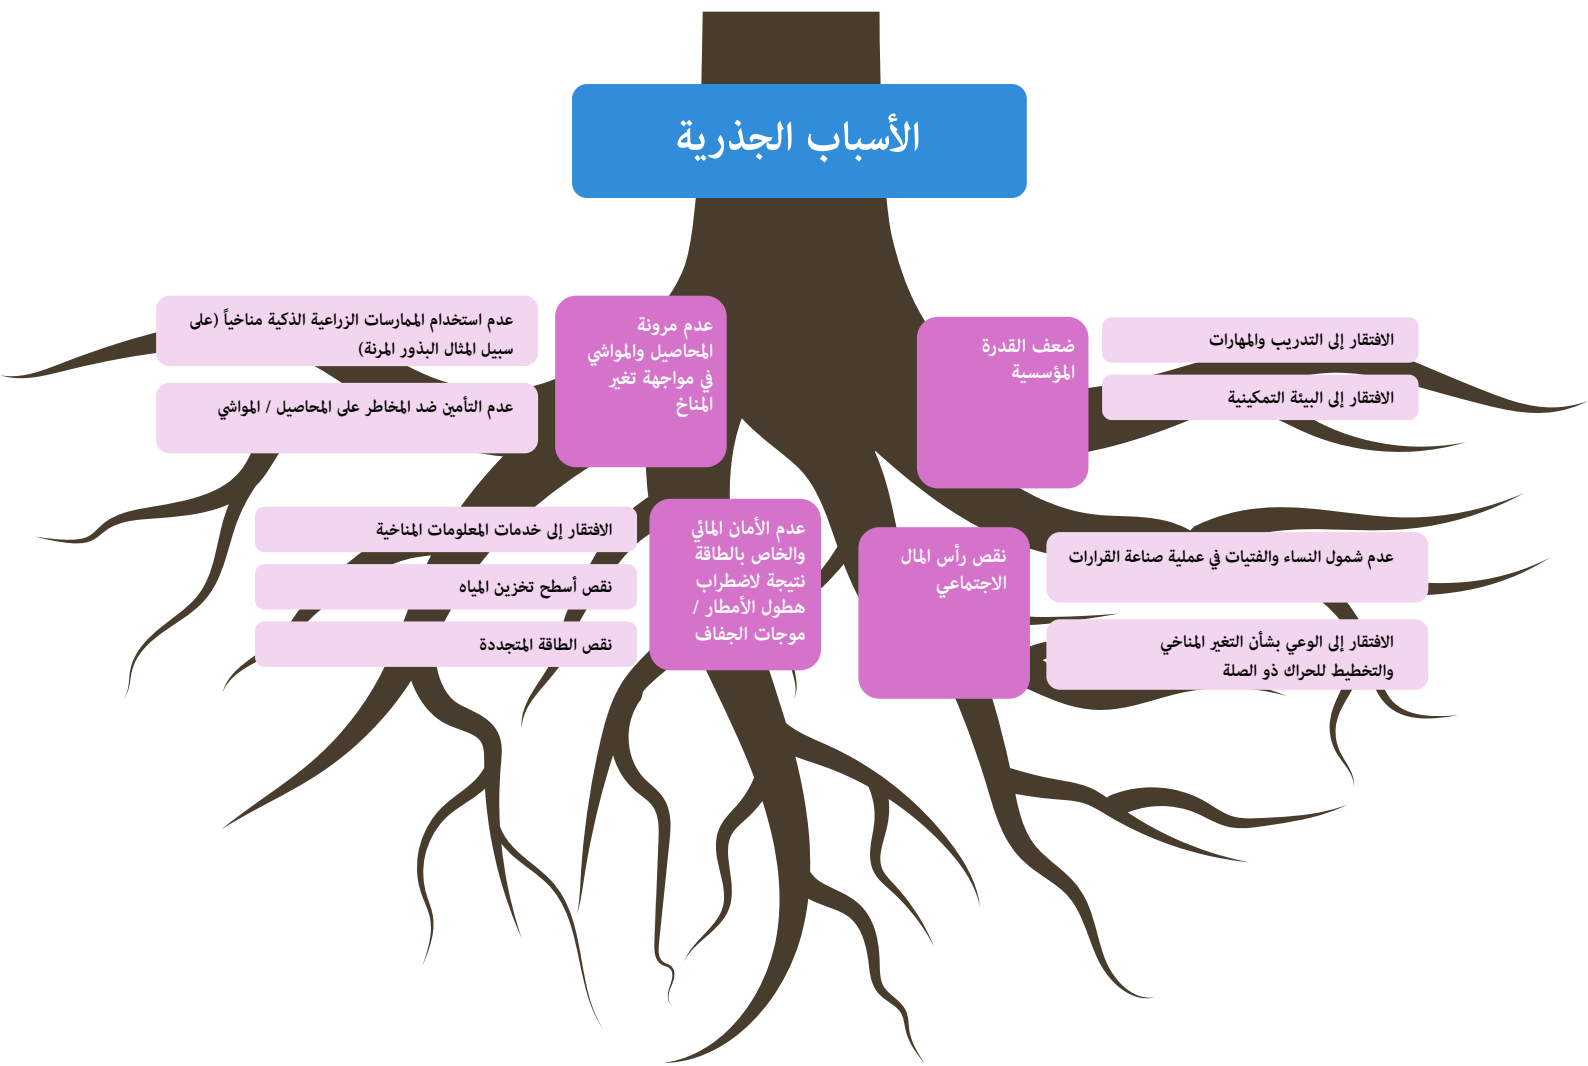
الأسباب الجذرية

ضعف القدرة المؤسسية

الافتقار إلى التدريب والمهارات

الافتقار إلى البيئة التمكينية

عدم مرونة المحاصيل والمواشي في مواجهة تغير المناخ

عدم استخدام الممارسات الزراعية الذكية مناخياً (على سبيل المثال البذور المرنة)

عدم التأمين ضد المخاطر على المحاصيل / المواشي

نقص رأس المال الاجتماعي

عدم شمول النساء والفتيات في عملية صناعة القرارات

الافتقار إلى الوعي بشأن التغير المناخي والتخطيط للحراك ذو الصلة

عدم الأمان المائي والخاص بالطاقة نتيجة لاضطراب هطول الأمطار / موجات الجفاف

الافتقار إلى خدمات المعلومات المناخية

نقص أسطح تخزين المياه

نقص الطاقة المتجددة